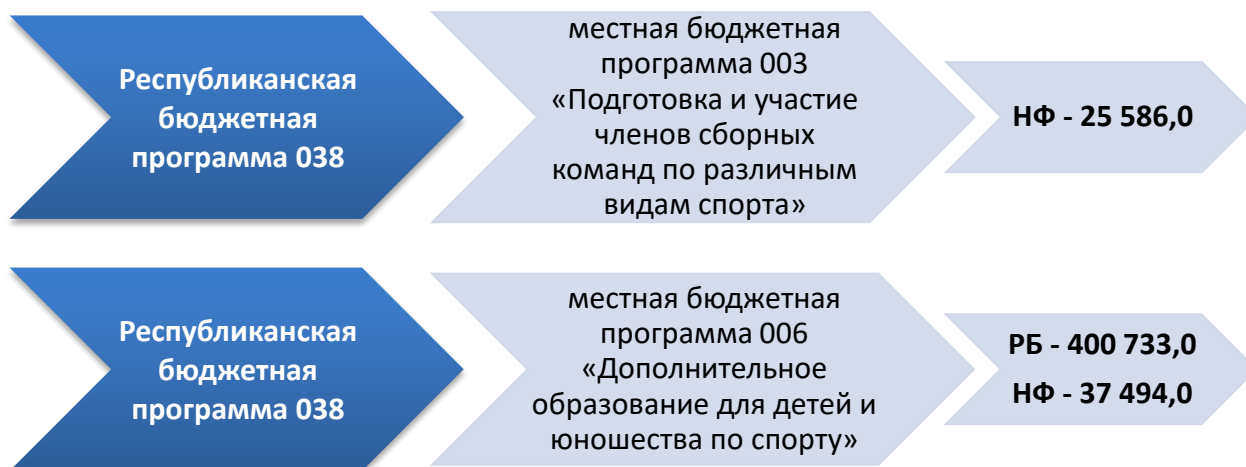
Республиканская бюджетная программа 038

местная бюджетная программа 003 «Подготовка и участие членов сборных команд по различным видам спорта»

НФ - 25 586,0

Республиканская бюджетная программа 038

местная бюджетная программа 006 «Дополнительное образование для детей и юношества по спорту»

РБ - 400 733,0

НФ - 37 494,0